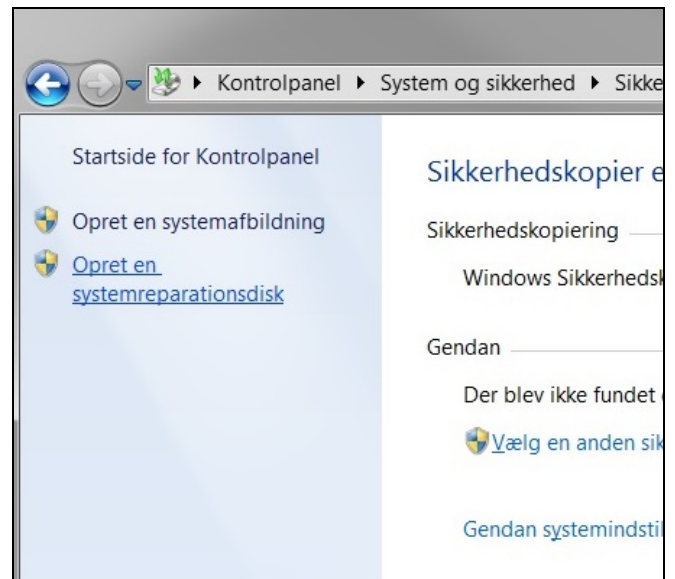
▸ Kontrolpanel ▸ System og sikkerhed ▸ Sikke

Startside for Kontrolpanel

Opret en systemafbildning

Opret en systemreparationsdisk

Sikkerhedskopier e

Sikkerhedskopiering

Windows Sikkerhedsk

Gendan

Der blev ikke fundet

Vælg en anden sik

Gendan systemindsti